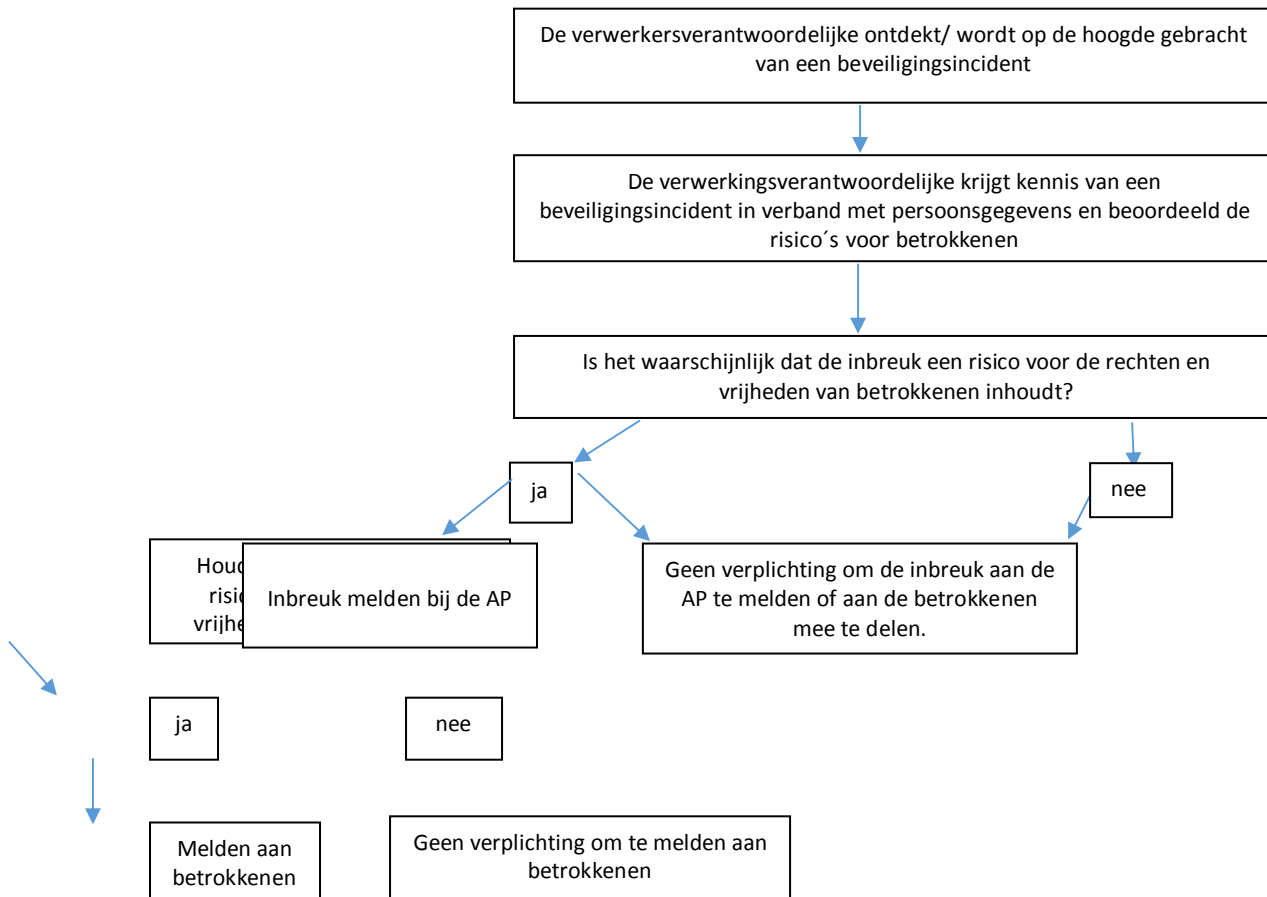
De verwerkersverantwoordelijke ontdekt/ wordt op de hoogde gebracht van een beveiligingsincident

De verwerkingsverantwoordelijke krijgt kennis van een beveiligingsincident in verband met persoonsgegevens en beoordeeld de risico´s voor betrokkenen

Is het waarschijnlijk dat de inbreuk een risico voor de rechten en vrijheden van betrokkenen inhoudt?

ja

nee

Houd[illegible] risi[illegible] vrijhe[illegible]

Inbreuk melden bij de AP

Geen verplichting om de inbreuk aan de AP te melden of aan de betrokkenen mee te delen.

ja

nee

Melden aan betrokkenen

Geen verplichting om te melden aan betrokkenen